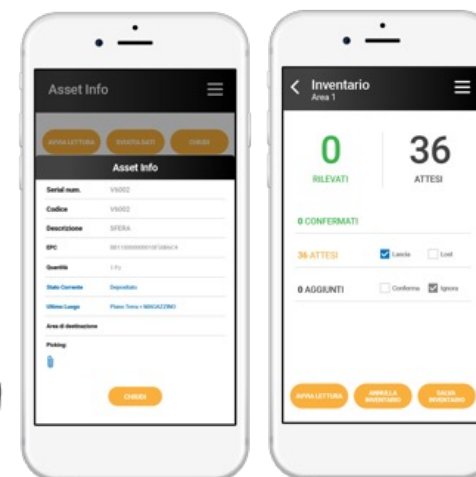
Asset Info

AVVIA LETTURA
SVUOTA DATI
CHIUDI

Asset Info

| Serial num. | V6002 |
|---|---|
| Codice | V6002 |
| Descrizione | SFERA |
| EPC | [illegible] |
| Quantità | 1 Pz |
| Stato Corrente | Depositato |
| Ultimo Luogo | Piano Terra > MAGAZZINO |
| Area di destinazione | |
| Picking | |

CHIUDI

Inventario
Area 1

0
RILEVATI

36
ATTESI

0 CONFERMATI

36 ATTESI
Lascia
Lost

0 AGGIUNTI
Conferma
Ignora

AVVIA LETTURA
ANNULLA INVENTARIO
SALVA INVENTARIO